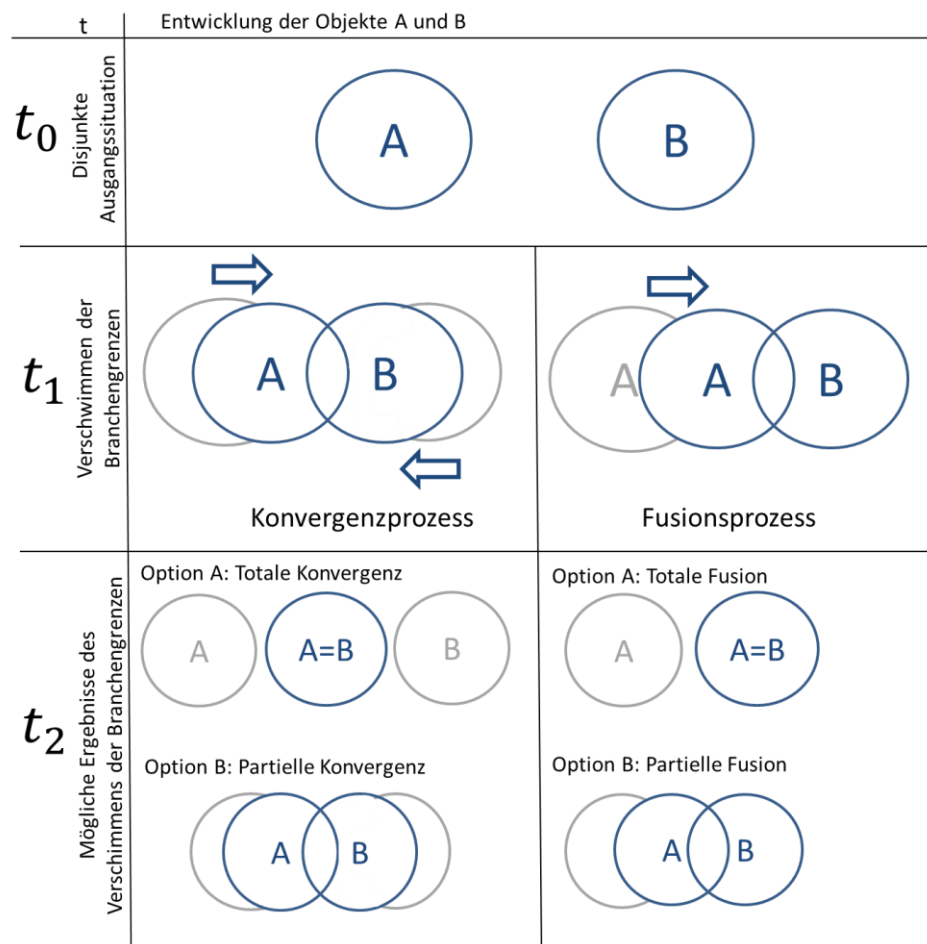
t | Entwicklung der Objekte A und B

$t_0$
Disjunkte Ausgangssituation

A

B

$t_1$
Verschwimmen der Branchengrenzen

A

B

Konvergenzprozess

A

A

B

Fusionsprozess

$t_2$
Mögliche Ergebnisse des Verschimmens der Branchengrenzen

Option A: Totale Konvergenz

A

A=B

B

Option B: Partielle Konvergenz

A

B

Option A: Totale Fusion

A

A=B

Option B: Partielle Fusion

A

B